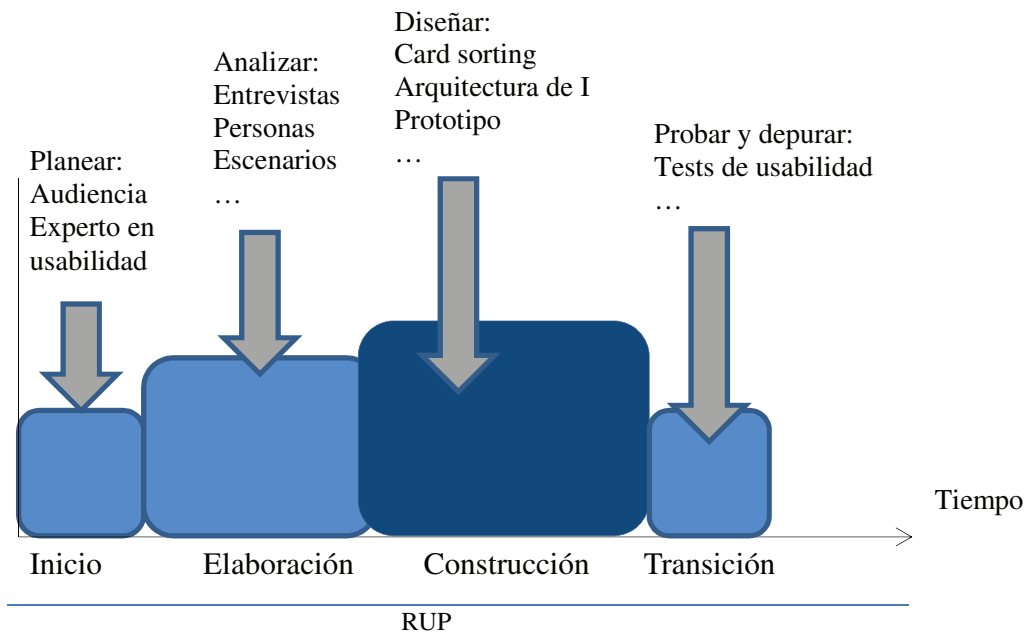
Planear:
Audiencia
Experto en usabilidad

Analizar:
Entrevistas
Personas
Escenarios
…

Diseñar:
Card sorting
Arquitectura de I
Prototipo
…

Probar y depurar:
Tests de usabilidad
…

Tiempo

Inicio

Elaboración

Construcción

Transición

RUP